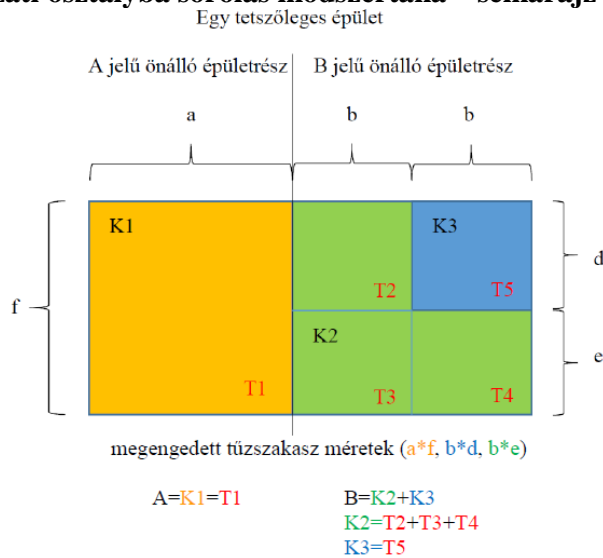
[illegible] osztályba sorolás módszertana – sémarajz
Egy tetszőleges épület

A jelű önálló épületrész B jelű önálló épületrész

a b b

K1 K3

d

T2 T5

f

K2

e

T1 T3 T4

megengedett tűzszakasz méretek (a*f, b*d, b*e)

A=K1=T1

B=K2+K3
K2=T2+T3+T4
K3=T5